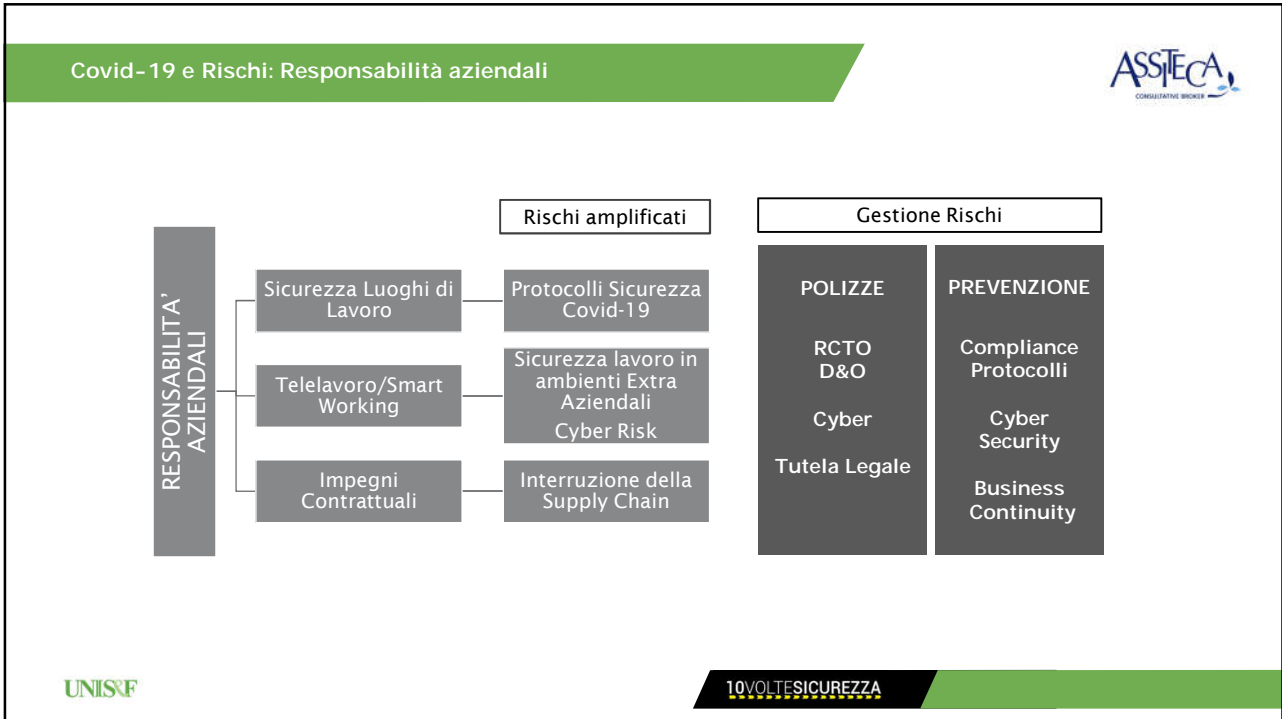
Covid-19 e Rischi: Responsabilità aziendali

ASSITECA
CONSULTATIVE BROKER

RESPONSABILITA' AZIENDALI

Rischi amplificati

Gestione Rischi

Sicurezza Luoghi di Lavoro

Protocolli Sicurezza Covid-19

Telelavoro/Smart Working

Sicurezza lavoro in ambienti Extra Aziendali

Cyber Risk

Impegni Contrattuali

Interruzione della Supply Chain

POLIZZE

RCTO
D&O

Cyber

Tutela Legale

PREVENZIONE

Compliance Protocolli

Cyber Security

Business Continuity

UNISRF

10VOLTESICUREZZA